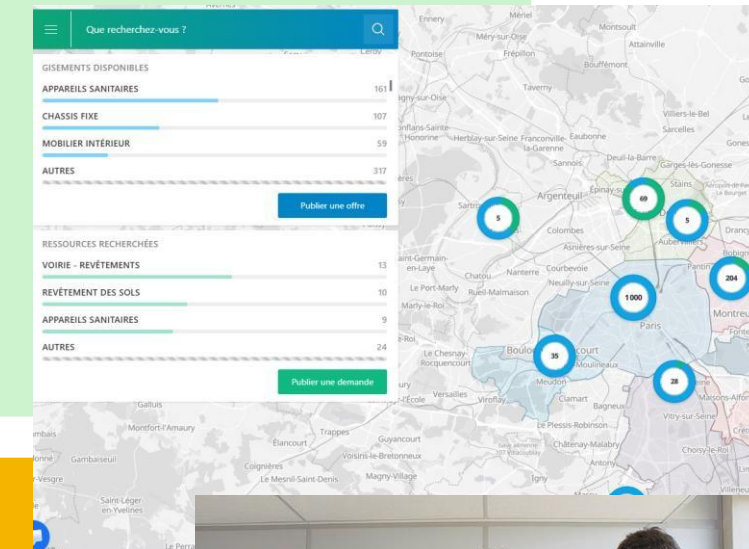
Que recherchez-vous ?

GISEMENTS DISPONIBLES

APPAREILS SANITAIRES 161

CHASSIS FIXE 107

MOBILIER INTÉRIEUR 59

AUTRES 317

Publier une offre

RESSOURCES RECHERCHÉES

VOIRIE - REVÊTEMENTS 13

REVÊTEMENT DES SOLS 10

APPAREILS SANITAIRES 9

AUTRES 24

Publier une demande

Ennery
Méry-sur-Oise
Montsoult
Attainville
Pontoise
Frépillon
Bouffémont
Taverny
Villiers-le-Bel
Sarcelles
Herblay-sur-Seine
Franconville
Eaubonne
La Garenne
Sannois
Deuil-la-Barre
Garges-lès-Gonesse
Argenteuil
Épinay-s
Stains
Colombes
Asnières-sur-Seine
Aubervilliers
Drancy
Chatou
Nanterre
Courbevoie
Pantin
Neuilly-sur-Seine
Le Port-Marly
Rueil-Malmaison
Marly-le-Roi
Paris
Montreu
Le Chesnay-Rocquencourt
Boulo
court
Moulineaux
Meudon
Versailles
Viroflay
Clamart
Bagneux
Vitry-sur-Seine
Le Plessis-Robinson
Châtenay-Malabry
Antony
Choisy-le-Roi
Villeneu
Maisons-Alfor
Galluis
Montfort-l'Amaury
Trappes
Guyancourt
Élancourt
Voisins-le-Bretonneux
Coignières
Le Mesnil-Saint-Denis
Magny-les-Hameaux
Igny
Gambaiseuil
Saint-Léger-en-Yvelines
Le Perray
5
69
5
204
1000
35
28